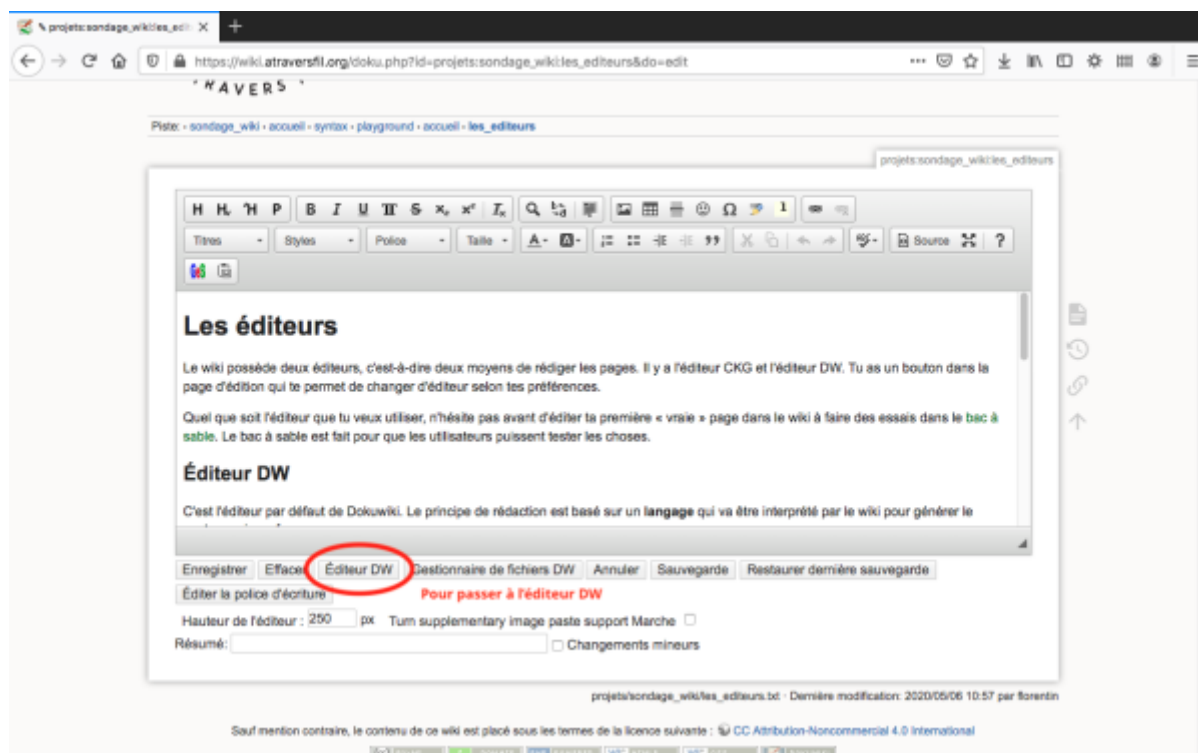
✎ projets:sondage_wiki:les_edit ×

https://wiki.atraversfil.org/doku.php?id=projets:sondage_wiki:les_editeurs&do=edit

'RAVERS'

Piste: · sondage_wiki · accueil · syntax · playground · accueil · les_editeurs

projets:sondage_wiki:les_editeurs

H H H P B I U T S $x_x$ $x^x$ $I_x$

Titres Styles Police Taille A· Source ?

Les éditeurs

Le wiki possède deux éditeurs, c'est-à-dire deux moyens de rédiger les pages. Il y a l'éditeur CKG et l'éditeur DW. Tu as un bouton dans la page d'édition qui te permet de changer d'éditeur selon tes préférences.

Quel que soit l'éditeur que tu veux utiliser, n'hésite pas avant d'éditer ta première « vraie » page dans le wiki à faire des essais dans le bac à sable. Le bac à sable est fait pour que les utilisateurs puissent tester les choses.

Éditeur DW

C'est l'éditeur par défaut de Dokuwiki. Le principe de rédaction est basé sur un langage qui va être interprété par le wiki pour générer le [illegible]

Enregistrer Effacer Éditeur DW Gestionnaire de fichiers DW Annuler Sauvegarde Restaurer dernière sauvegarde

Éditer la police d'écriture

Pour passer à l'éditeur DW

Hauteur de l'éditeur : 250 px Turn supplementary image paste support Marche

Résumé: Changements mineurs

projets/sondage_wiki/les_editeurs.txt · Dernière modification: 2020/05/06 10:57 par florentin

Sauf mention contraire, le contenu de ce wiki est placé sous les termes de la licence suivante : CC Attribution-Noncommercial 4.0 International